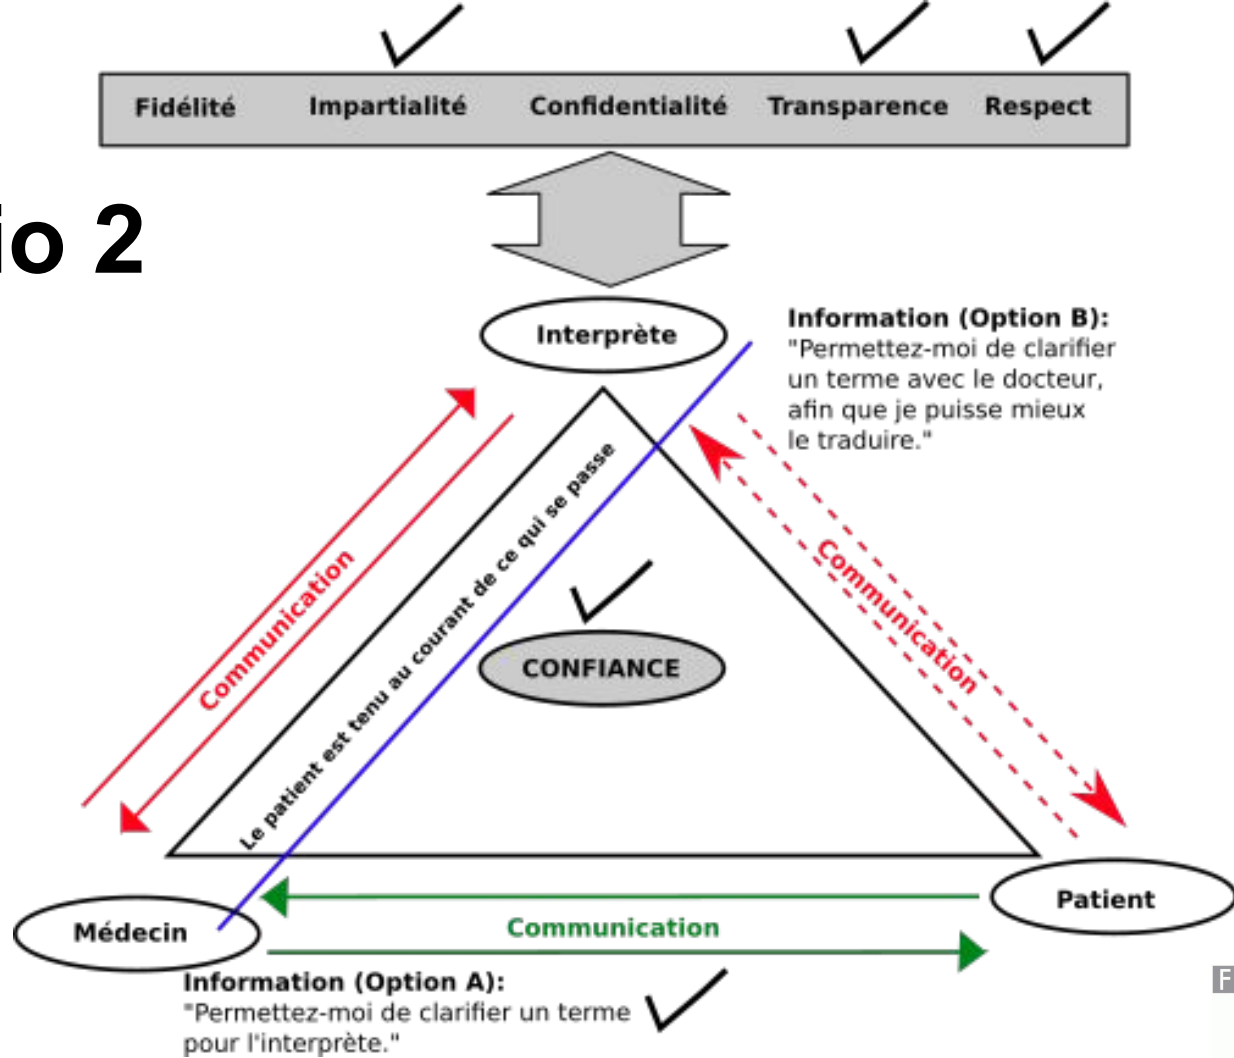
Fidélité Impartialité Confidentialité Transparence Respect

io 2

Interprète

Information (Option B):
"Permettez-moi de clarifier un terme avec le docteur, afin que je puisse mieux le traduire."

Communication

Le patient est tenu au courant de ce qui se passe

CONFIANCE

Communication

Médecin

Communication

Patient

Information (Option A):
"Permettez-moi de clarifier un terme pour l'interprète."

F